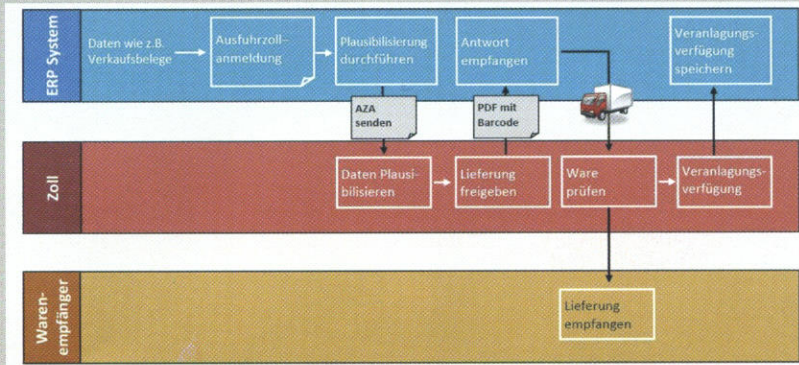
ERP System

Daten wie z.B. Verkaufsbelege

Ausfuhrzollanmeldung

Plausibilisierung durchführen

Antwort empfangen

Veranlagungsverfügung speichern

AZA senden

PDF mit Barcode

Zoll

Daten Plausibilisieren

Lieferung freigeben

Ware prüfen

Veranlagungsverfügung

Warenempfänger

Lieferung empfangen